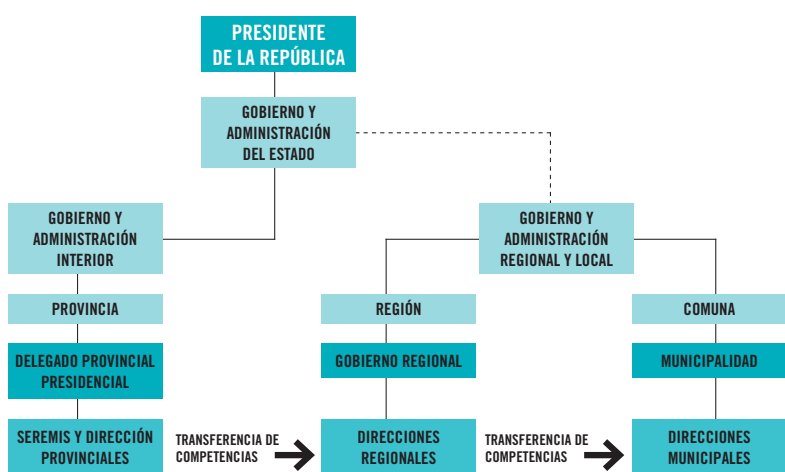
PRESIDENTE DE LA REPÚBLICA

GOBIERNO Y ADMINISTRACIÓN DEL ESTADO

GOBIERNO Y ADMINISTRACIÓN INTERIOR

PROVINCIA

DELEGADO PROVINCIAL PRESIDENCIAL

SEREMIS Y DIRECCIÓN PROVINCIALES

TRANSFERENCIA DE COMPETENCIAS

GOBIERNO Y ADMINISTRACIÓN REGIONAL Y LOCAL

REGIÓN

GOBIERNO REGIONAL

DIRECCIONES REGIONALES

TRANSFERENCIA DE COMPETENCIAS

COMUNA

MUNICIPALIDAD

DIRECCIONES MUNICIPALES